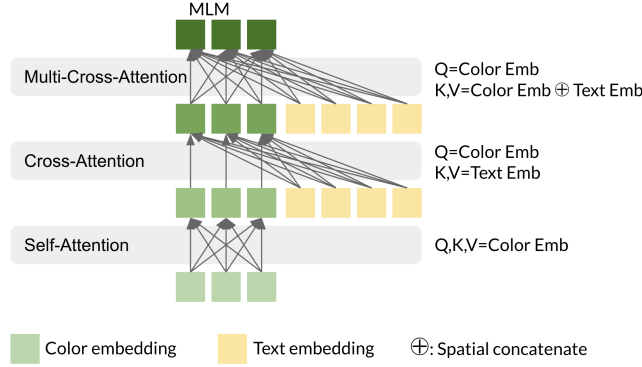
MLM

Multi-Cross-Attention

Q=Color Emb
K,V=Color Emb $\oplus$ Text Emb

Cross-Attention

Q=Color Emb
K,V=Text Emb

Self-Attention

Q,K,V=Color Emb

Color embedding

Text embedding

$\oplus$: Spatial concatenate